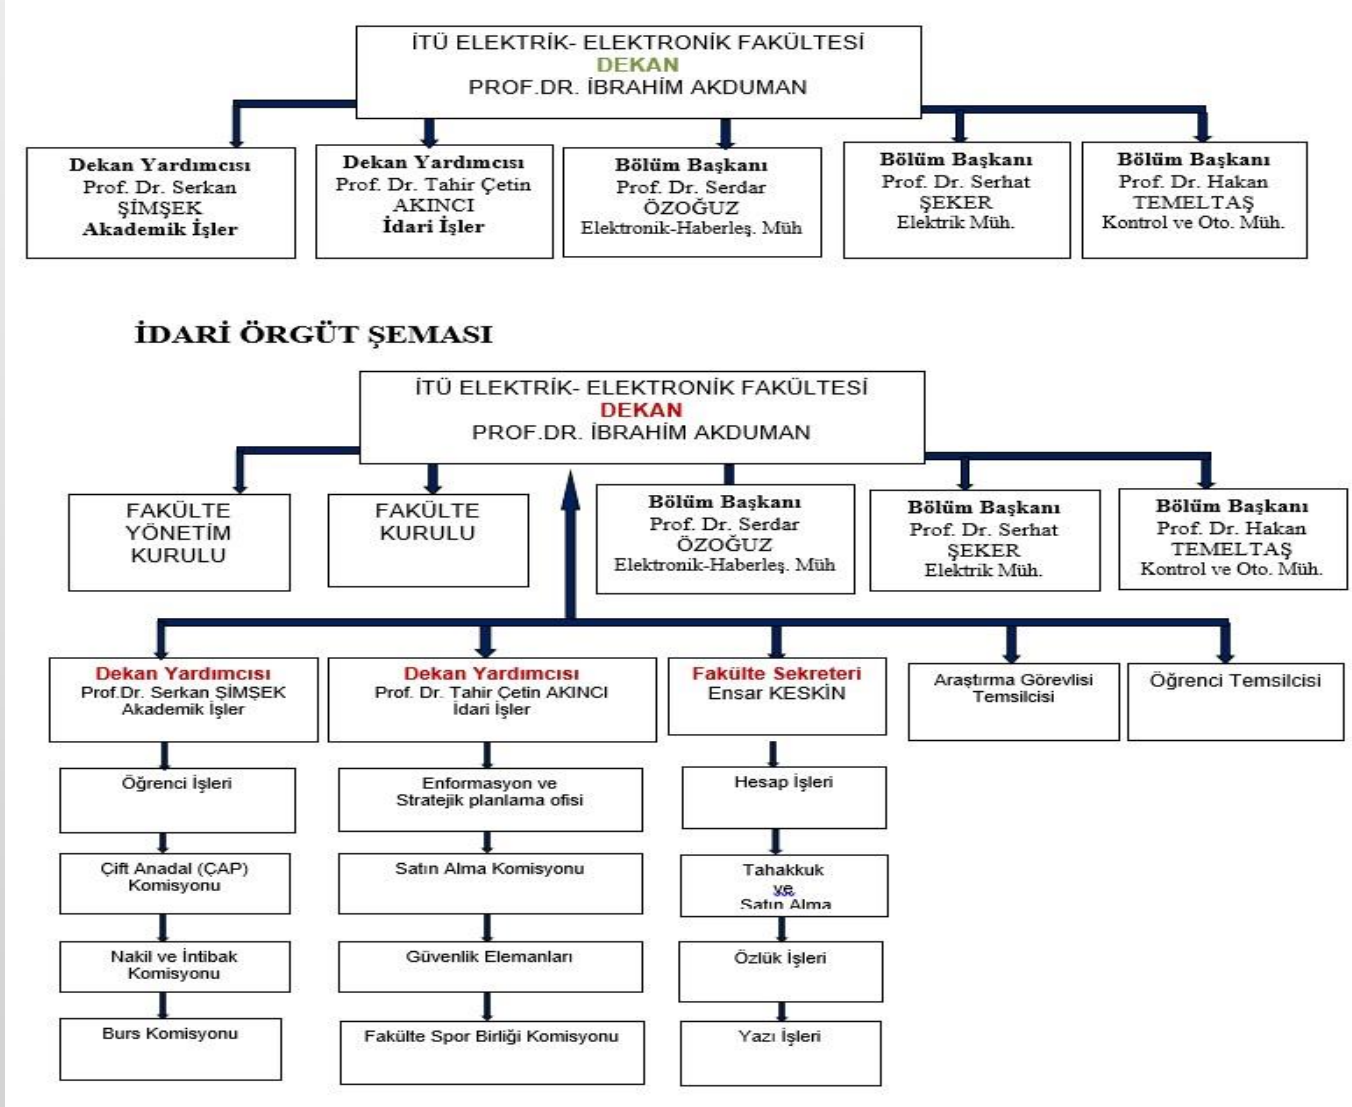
İTÜ ELEKTRİK- ELEKTRONİK FAKÜLTESİ
DEKAN
PROF.DR. İBRAHİM AKDUMAN

Dekan Yardımcısı
Prof. Dr. Serkan ŞİMŞEK
Akademik İşler

Dekan Yardımcısı
Prof. Dr. Tahir Çetin AKINCI
İdari İşler

Bölüm Başkanı
Prof. Dr. Serdar ÖZOĞUZ
Elektronik-Haberleş. Müh

Bölüm Başkanı
Prof. Dr. Serhat ŞEKER
Elektrik Müh.

Bölüm Başkanı
Prof. Dr. Hakan TEMELTAŞ
Kontrol ve Oto. Müh.

İDARİ ÖRGÜT ŞEMASI

İTÜ ELEKTRİK- ELEKTRONİK FAKÜLTESİ
DEKAN
PROF.DR. İBRAHİM AKDUMAN

FAKÜLTE YÖNETİM KURULU

FAKÜLTE KURULU

Bölüm Başkanı
Prof. Dr. Serdar ÖZOĞUZ
Elektronik-Haberleş. Müh

Bölüm Başkanı
Prof. Dr. Serhat ŞEKER
Elektrik Müh.

Bölüm Başkanı
Prof. Dr. Hakan TEMELTAŞ
Kontrol ve Oto. Müh.

Dekan Yardımcısı
Prof.Dr. Serkan ŞİMŞEK
Akademik İşler

Dekan Yardımcısı
Prof. Dr. Tahir Çetin AKINCI
İdari İşler

Fakülte Sekreteri
Ensar KESKİN

Araştırma Görevlisi Temsilcisi

Öğrenci Temsilcisi

Öğrenci İşleri

Çift Anadal (ÇAP) Komisyonu

Nakil ve İntibak Komisyonu

Burs Komisyonu

Enformasyon ve Stratejik planlama ofisi

Satın Alma Komisyonu

Güvenlik Elemanları

Fakülte Spor Birliği Komisyonu

Hesap İşleri

Tahakkuk ve Satın Alma

Özlük İşleri

Yazı İşleri